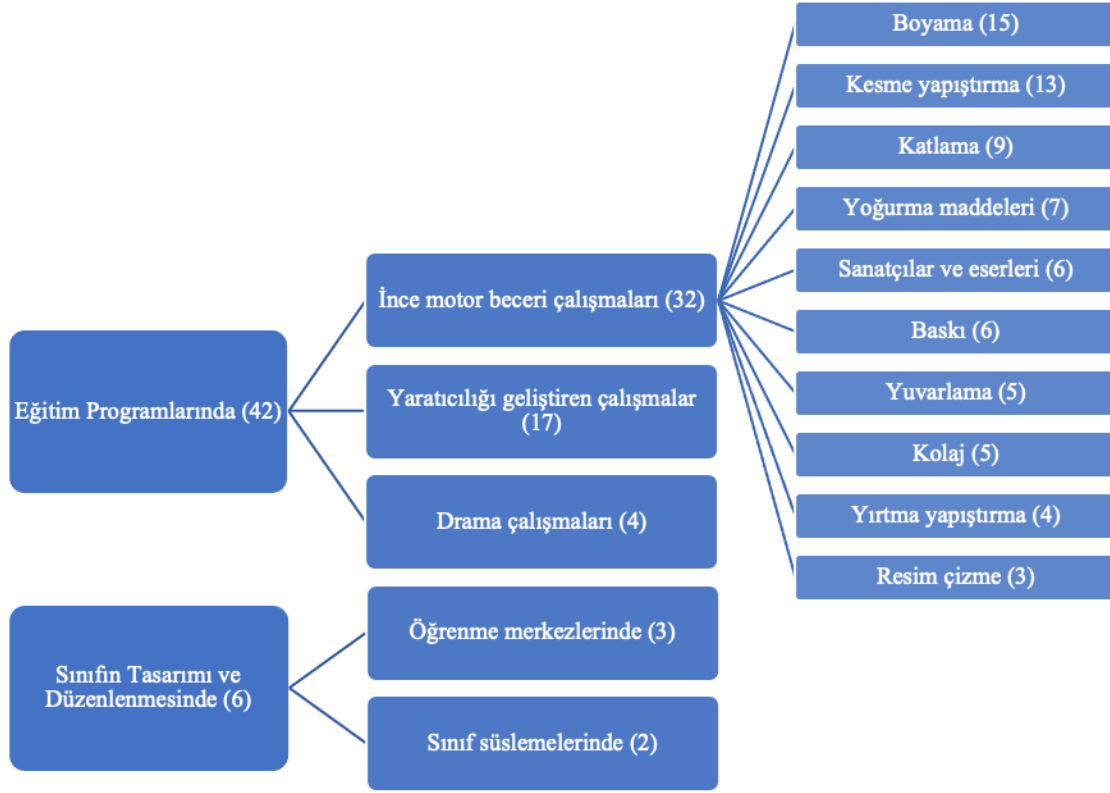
Eğitim Programlarında (42)

İnce motor beceri çalışmaları (32)

Boyama (15)

Kesme yapıştırma (13)

Katlama (9)

Yoğurma maddeleri (7)

Sanatçılar ve eserleri (6)

Baskı (6)

Yuvarlama (5)

Kolaj (5)

Yırtma yapıştırma (4)

Resim çizme (3)

Yaratıcılığı geliştiren çalışmalar (17)

Drama çalışmaları (4)

Sınıfın Tasarımı ve Düzenlenmesinde (6)

Öğrenme merkezlerinde (3)

Sınıf süslemelerinde (2)